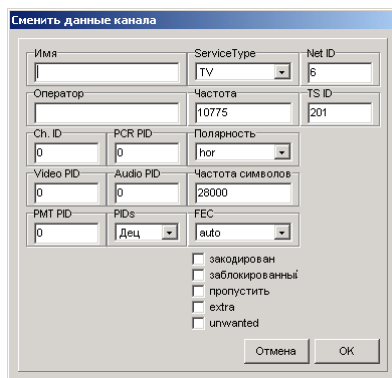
Сменить данные канала

Имя

ServiceType
TV

Net ID
6

Оператор

Частота
10775

TS ID
201

Ch. ID
0

PCR PID
0

Полярность
hor

Video PID
0

Audio PID
0

Частота символов
28000

PMT PID
0

PIDs
Дец

FEC
auto

закодирован
заблокированный
пропустить
extra
unwanted

Отмена
OK